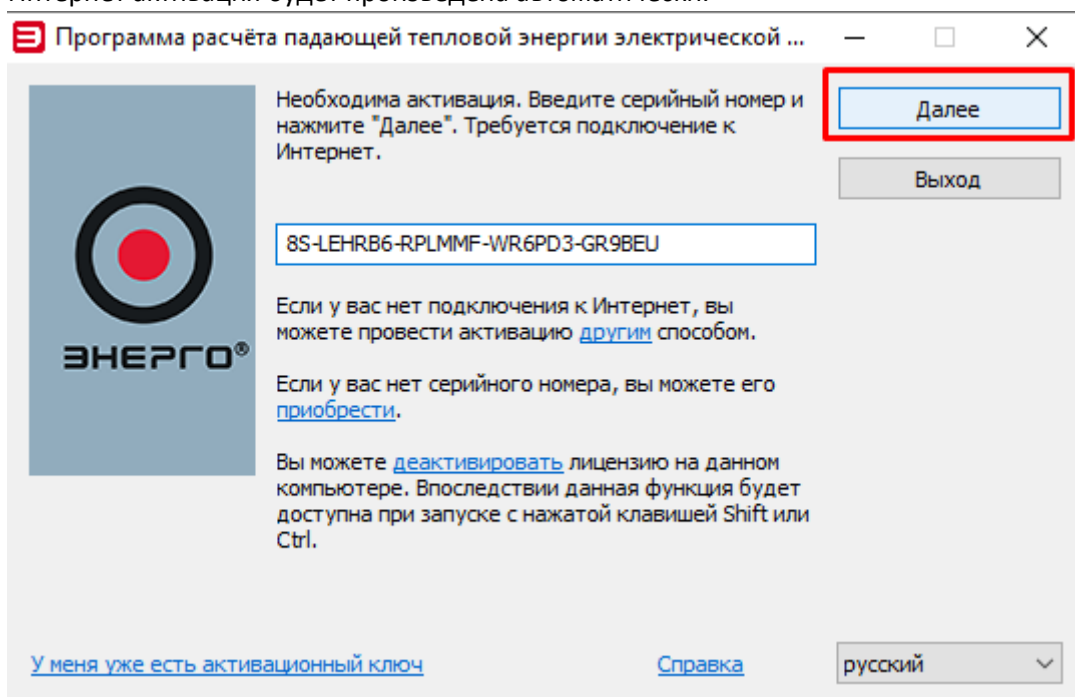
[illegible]

Программа расчёта падающей тепловой энергии электрической ...

Необходима активация. Введите серийный номер и нажмите "Далее". Требуется подключение к Интернет.

Далее

Выход

8S-LEHRB6-RPLMMF-WR6PD3-GR9BEU

ЭНЕРГО®

Если у вас нет подключения к Интернет, вы можете провести активацию другим способом.

Если у вас нет серийного номера, вы можете его приобрести.

Вы можете деактивировать лицензию на данном компьютере. Впоследствии данная функция будет доступна при запуске с нажатой клавишей Shift или Ctrl.

У меня уже есть активационный ключ

Справка

русский